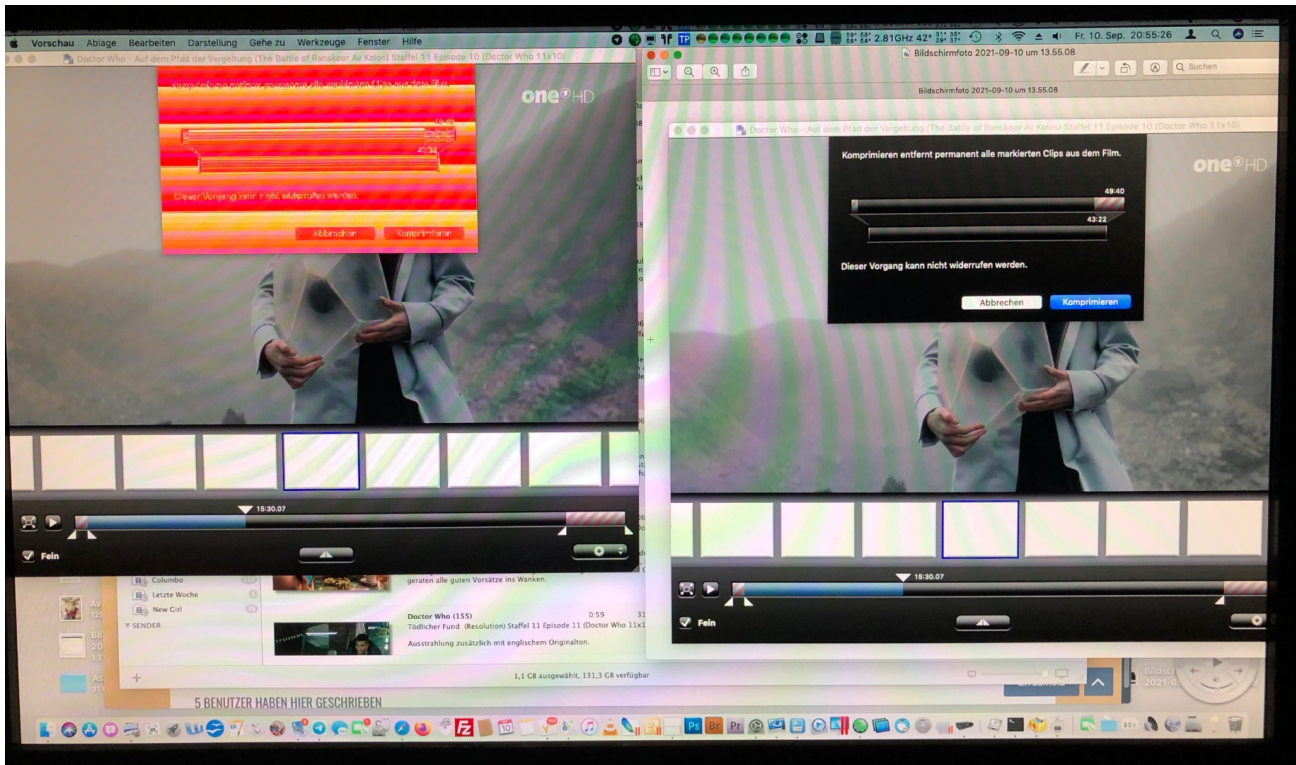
Vorschau Ablage Bearbeiten Darstellung Gehe zu Werkzeuge Fenster Hilfe

2.81GHz 42° Fr. 10. Sep. 20:55:26

Doctor Who - Auf dem Pfad der Vergeltung (The Battle of Ranskoor Av Kolos) Staffel 11 Episode 10 (Doctor Who 11x10)

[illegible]

49:40

43:22

Dieser Vorgang kann nicht widerrufen werden.

Abbrechen Komprimieren

one HD

15:30.07

Fein

Columbo

Letzte Woche

New Girl

SENDER

geraten alle guten Vorsätze ins Wanken.

Doctor Who (155) 0:59

Tödlicher Fund (Resolution) Staffel 11 Episode 11 (Doctor Who 11x1

Ausstrahlung zusätzlich mit englischem Originalton.

1,1 GB ausgewählt, 131,3 GB verfügbar

5 BENUTZER HABEN HIER GESCHRIEBEN

Bildschirmfoto 2021-09-10 um 13.55.08

Suchen

Bildschirmfoto 2021-09-10 um 13.55.08

Doctor Who - Auf dem Pfad der Vergeltung (The Battle of Ranskoor Av Kolos) Staffel 11 Episode 10 (Doctor Who 11x10)

Komprimieren entfernt permanent alle markierten Clips aus dem Film.

49:40

43:22

Dieser Vorgang kann nicht widerrufen werden.

Abbrechen Komprimieren

one HD

15:30.07

Fein

Bildschi
2021-0